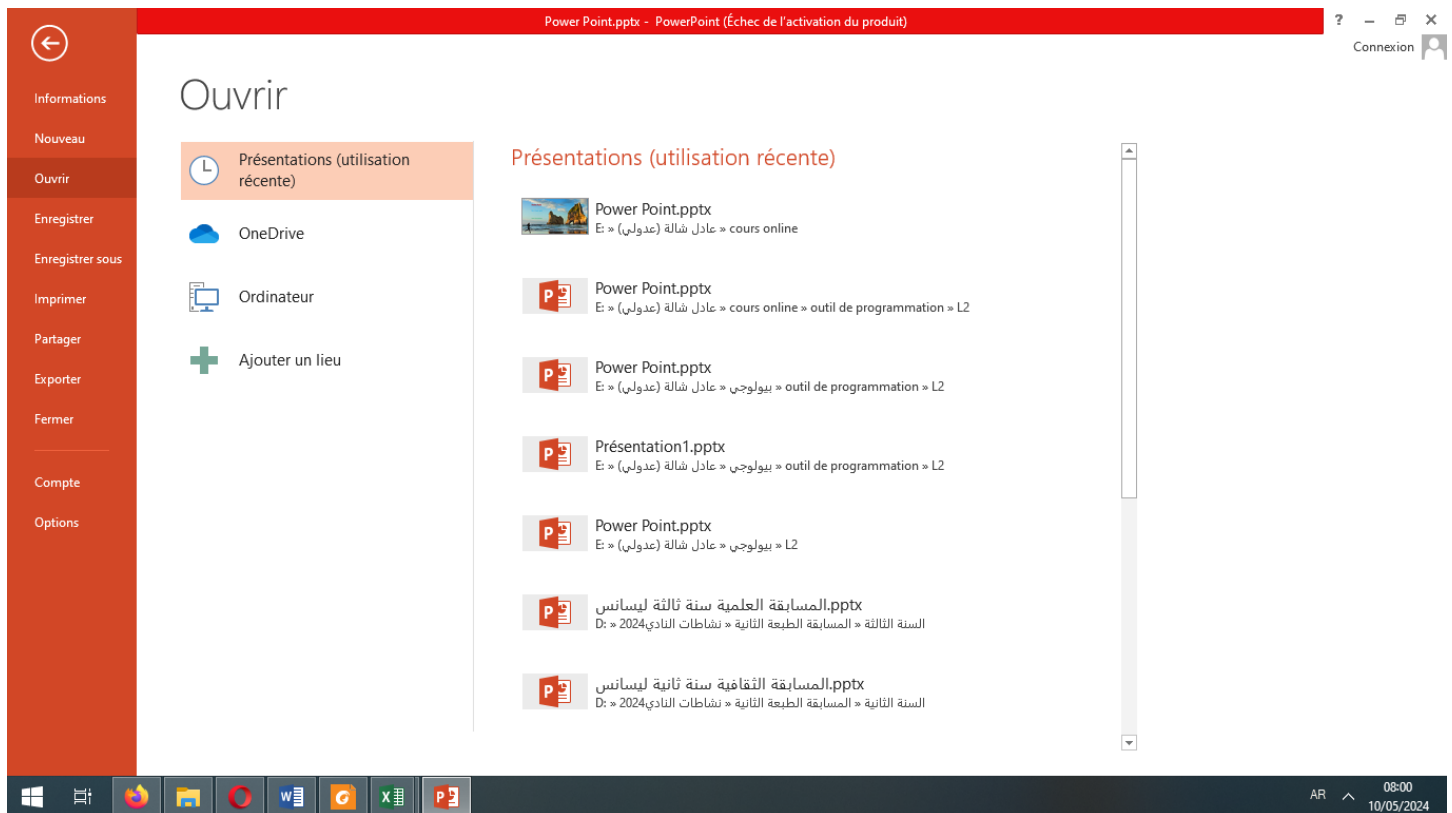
Power Point.pptx - PowerPoint (Échec de l'activation du produit)

? – ✕

Connexion

Informations
Nouveau
Ouvrir
Enregistrer
Enregistrer sous
Imprimer
Partager
Exporter
Fermer
Compte
Options

Ouvrir

Présentations (utilisation récente)
OneDrive
Ordinateur
Ajouter un lieu

Présentations (utilisation récente)

Power Point.pptx
E: » (عدولي) عادل شالة » cours online

Power Point.pptx
E: » (عدولي) عادل شالة » cours online » outil de programmation » L2

Power Point.pptx
E: » (عدولي) عادل شالة » بيولوجي » outil de programmation » L2

Présentation1.pptx
E: » (عدولي) عادل شالة » بيولوجي » outil de programmation » L2

Power Point.pptx
E: » (عدولي) عادل شالة » بيولوجي » L2

المسابقة العلمية سنة ثالثة ليسانس.pptx
D: » نشاطات النادي2024 » المسابقة الطبعة الثانية » السنة الثالثة

المسابقة الثقافية سنة ثانية ليسانس.pptx
D: » نشاطات النادي2024 » المسابقة الطبعة الثانية » السنة الثانية

AR
08:00
10/05/2024